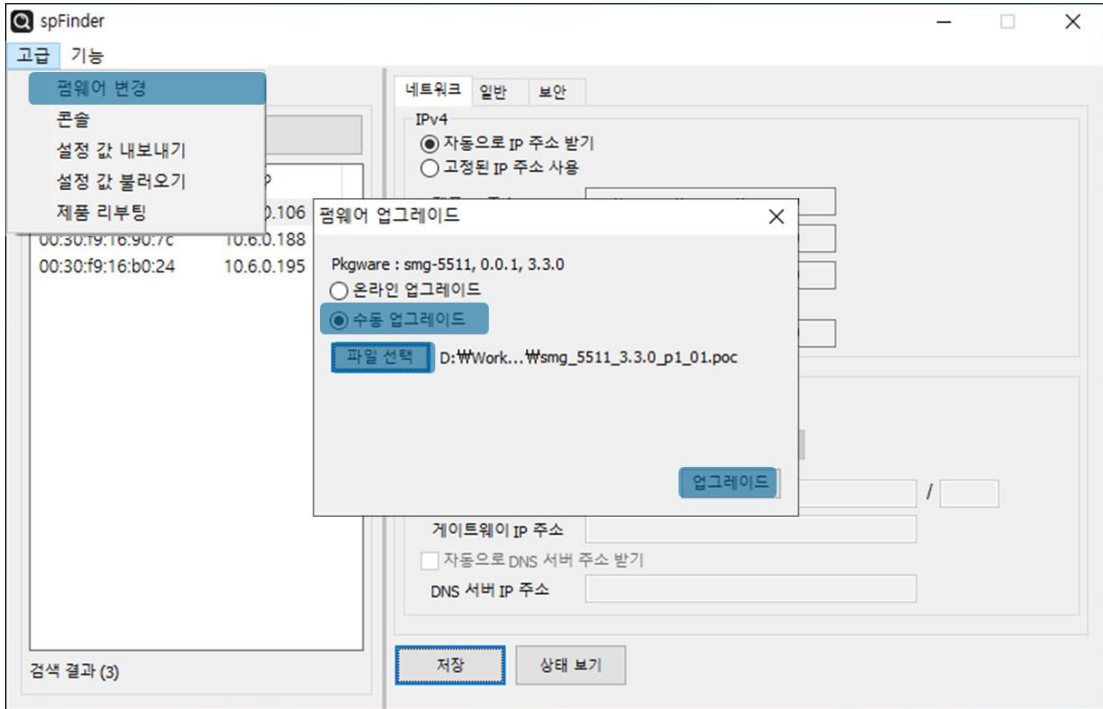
spFinder

고급 기능

펌웨어 변경
콘솔
설정 값 내보내기
설정 값 불러오기
제품 리부팅

P
0.106
00:30:f9:16:90:7c 10.6.0.188
00:30:f9:16:b0:24 10.6.0.195

검색 결과 (3)

네트워크 일반 보안

IPv4
자동으로 IP 주소 받기
고정된 IP 주소 사용

펌웨어 업그레이드

Pkgware : smg-5511, 0.0.1, 3.3.0
온라인 업그레이드
수동 업그레이드
파일 선택 D:₩Work...₩smg_5511_3.3.0_p1_01.poc

업그레이드

/
게이트웨이 IP 주소
자동으로 DNS 서버 주소 받기
DNS 서버 IP 주소

저장 상태 보기